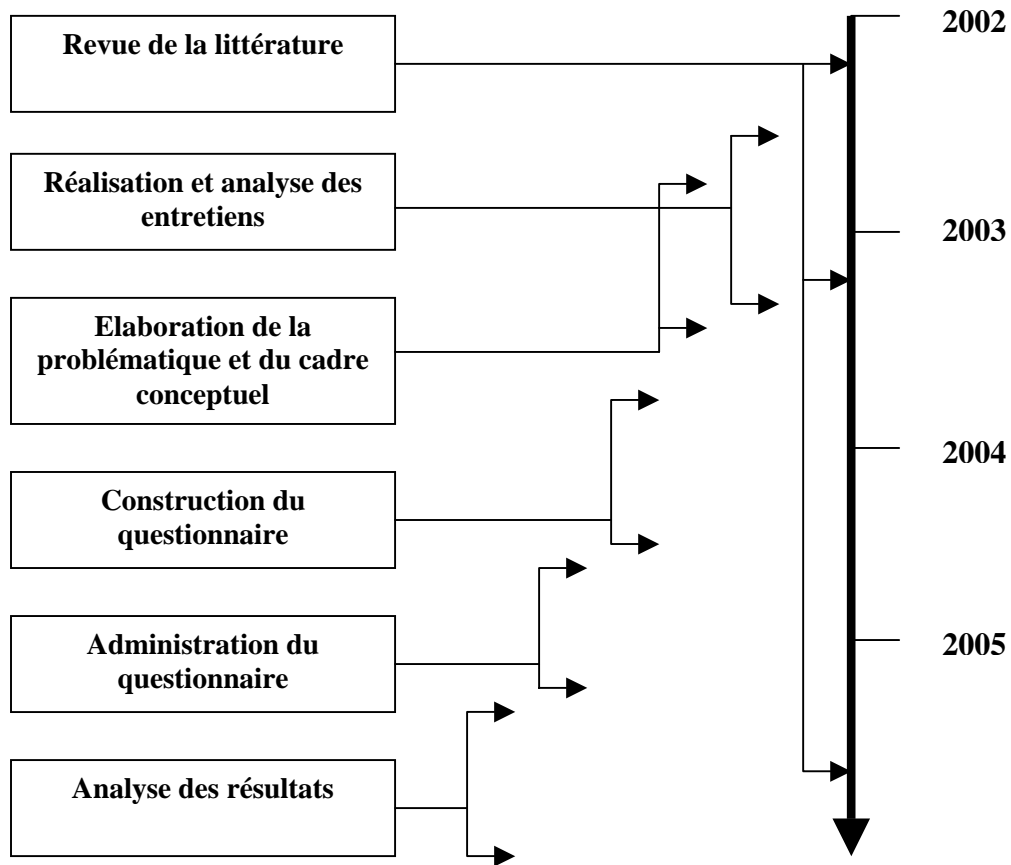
Revue de la littérature

Réalisation et analyse des entretiens

Elaboration de la problématique et du cadre conceptuel

Construction du questionnaire

Administration du questionnaire

Analyse des résultats

2002

2003

2004

2005